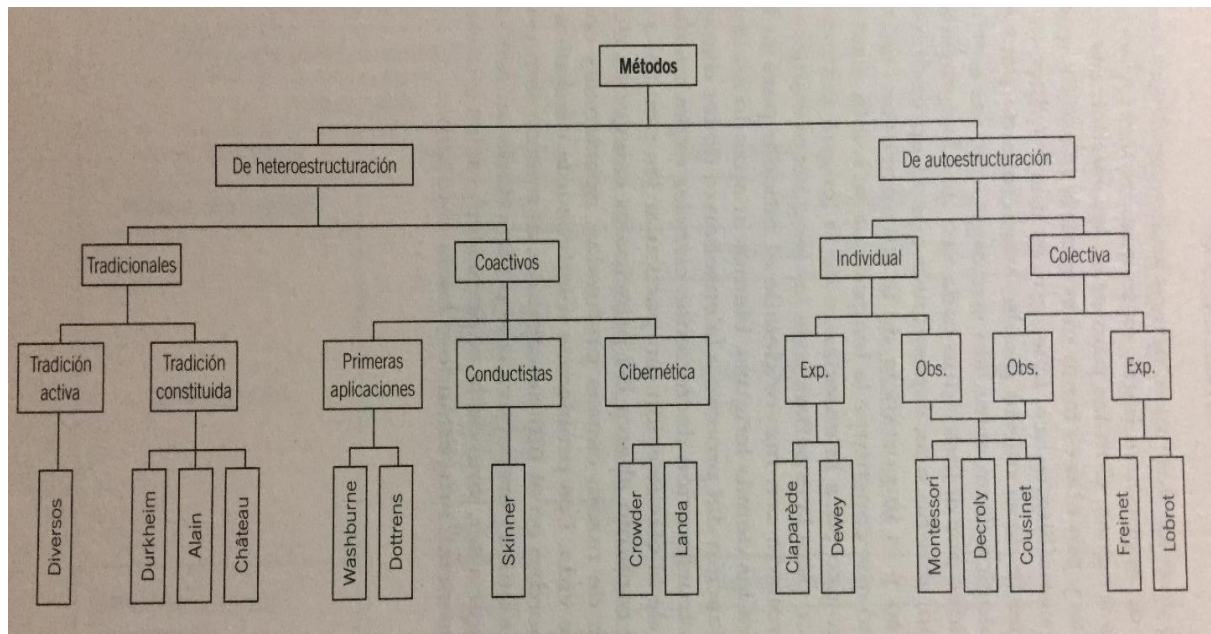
Métodos

De heteroestructuración

De autoestructuración

Tradicionales

Coactivos

Individual

Colectiva

Tradición activa

Tradición constituida

Primeras aplicaciones

Conductistas

Cibernética

Exp.

Obs.

Obs.

Exp.

Diversos

Durkheim

Alain

Château

Washburne

Dottrens

Skinner

Crowder

Landa

Claparède

Dewey

Montessori

Decroly

Cousinet

Freinet

Lobrot